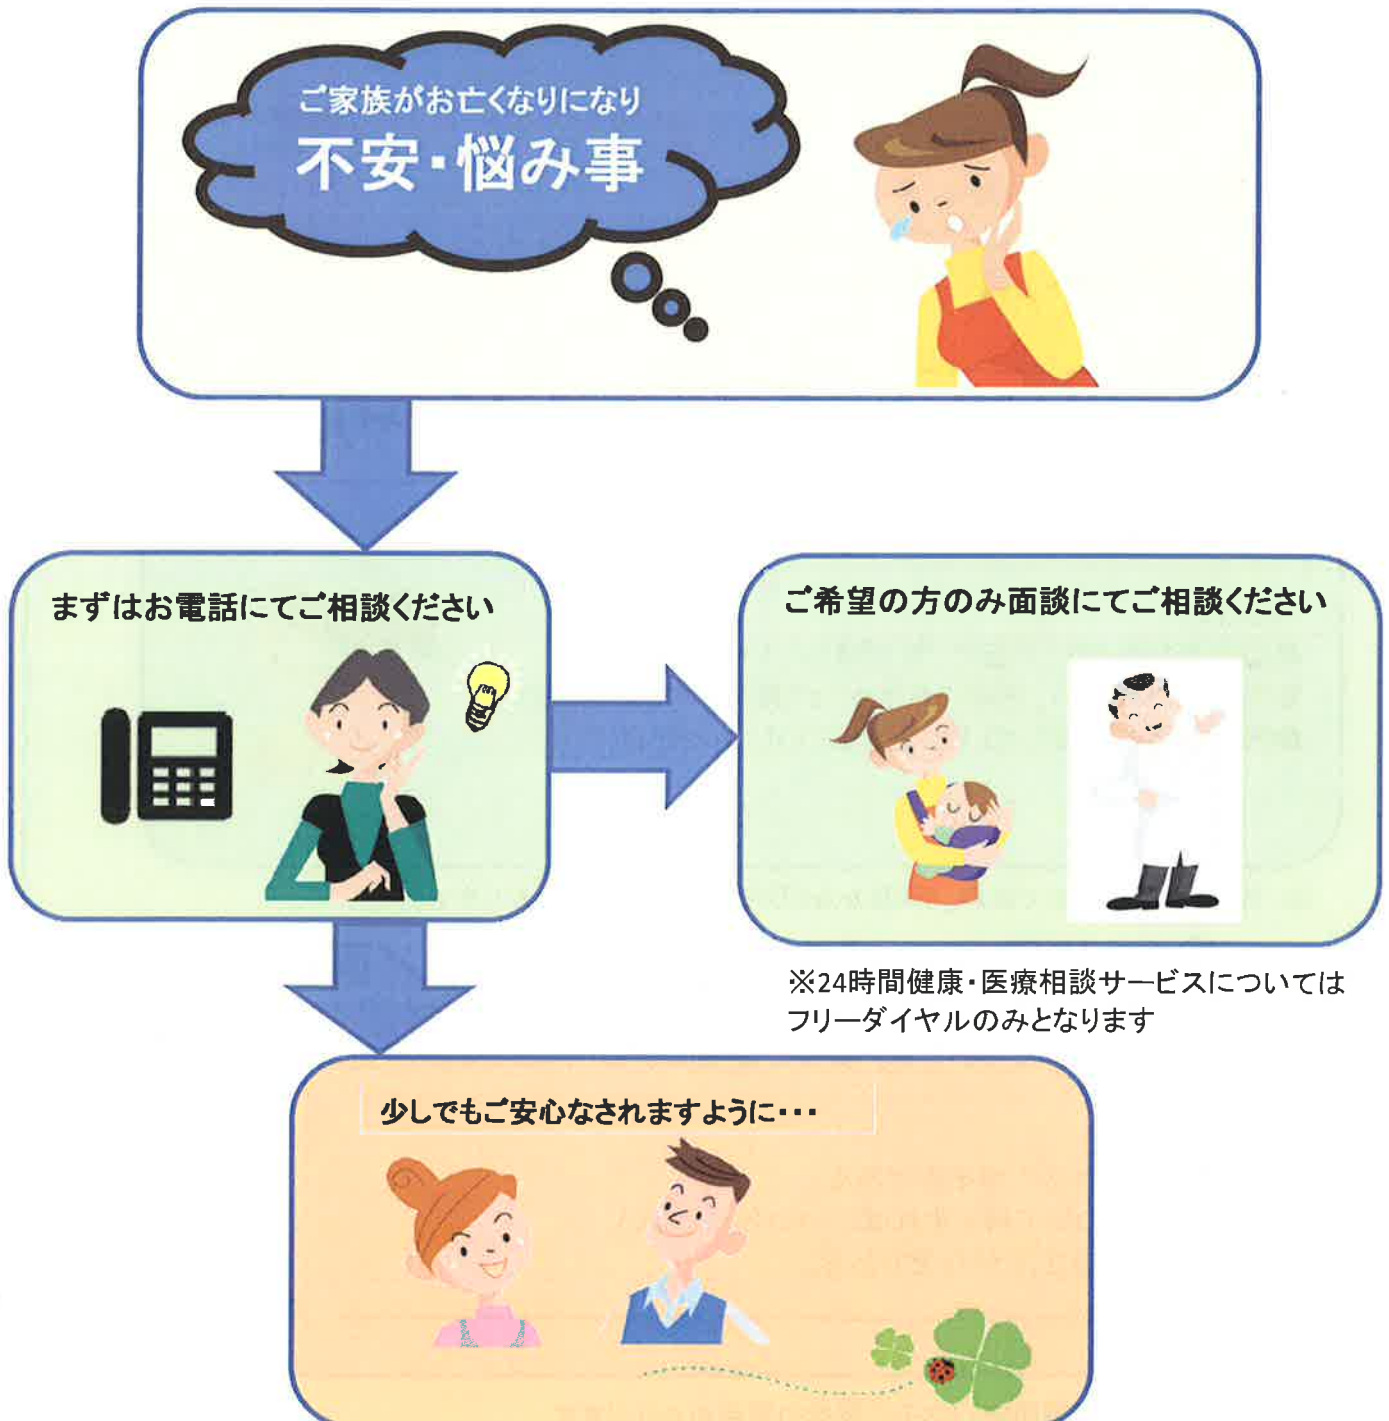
ご家族がお亡くなりになり
不安・悩み事

まずはお電話にてご相談ください

ご希望の方のみ面談にてご相談ください

※24時間健康・医療相談サービスについては フリーダイヤルのみとなります

少しでもご安心なされますように・・・